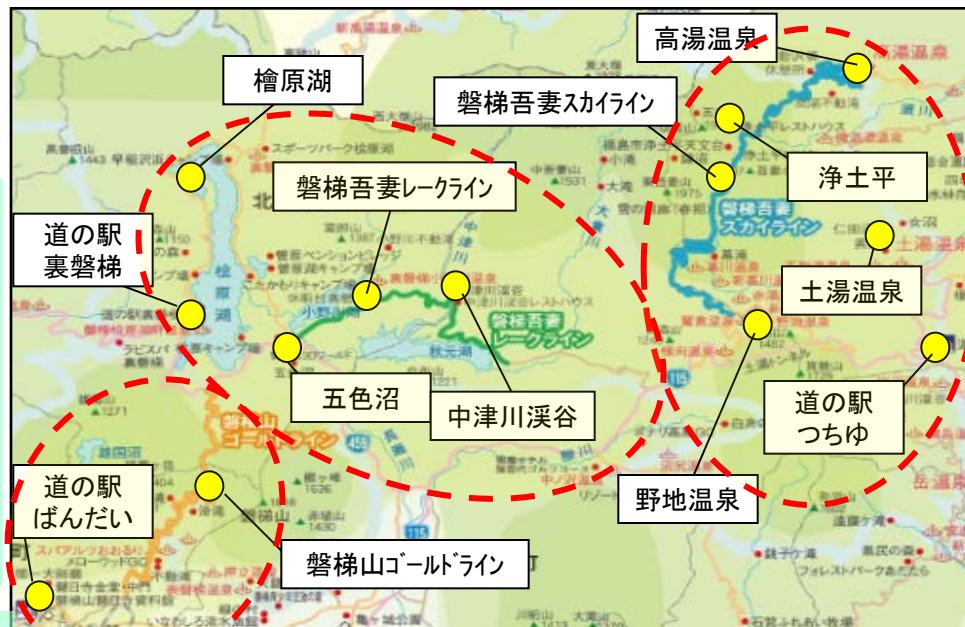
高湯温泉

檜原湖

磐梯吾妻スカイライン

磐梯吾妻レークライン

浄土平

道の駅
裏磐梯

土湯温泉

五色沼

中津川渓谷

道の駅
つちゆ

道の駅
ばんだい

野地温泉

磐梯山ゴールドライン

磐梯吾妻スカイライン

磐梯吾妻レークライン

磐梯山ゴールドライン

北

檜原湖

小野川湖

秋元湖

大滝

中津川

磐梯山

新高湯温泉

浄土平

吾妻小富士

高湯

早稲沢

五色沼

459

115

115